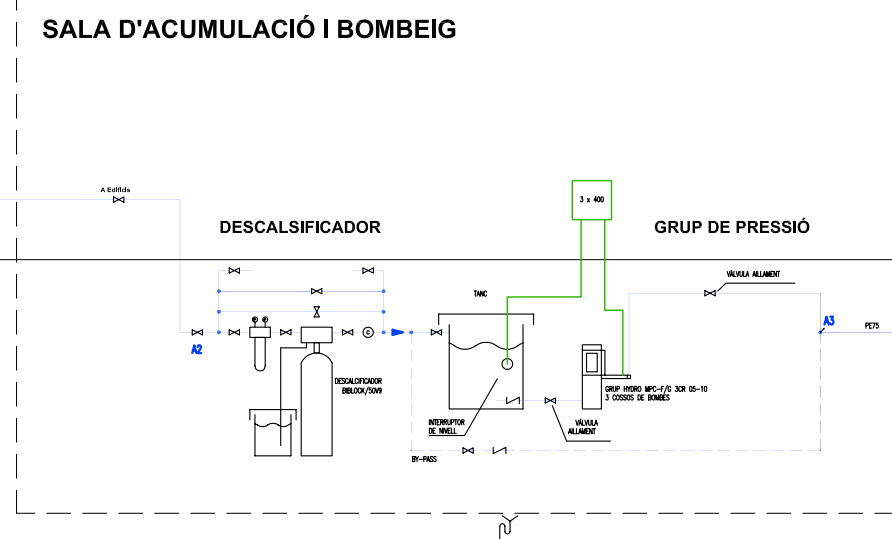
SALA D'ACUMULACIÓ I BOMBEIG

A Edifidis

DESCALSIFICADOR

3 x 400

GRUP DE PRESSIÓ

VÀLVULA AILLAMENT

TANC

A2

A3

PE75

DESCALCIFICADOR BIBLOCK/50V9

GRUP HYDRO MPC-F/G 3CR 05-10
3 COSSOS DE BOMBES

INTERRUPTOR DE NIVELL

VÀLVULA AILLAMENT

BY-PASS